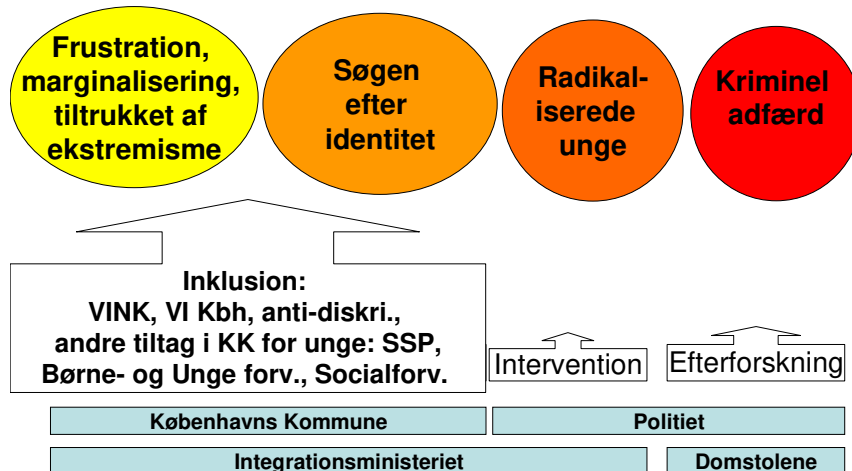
Frustration, marginalisering, tiltrukket af ekstremisme

Søgen efter identitet

Radikal-iserede unge

Kriminel adfærd

Inklusion:
VINK, VI Kbh, anti-diskri., andre tiltag i KK for unge: SSP, Børne- og Unge forv., Socialforv.

Intervention

Efterforskning

Københavns Kommune

Politiet

Integrationsministeriet

Domstolene